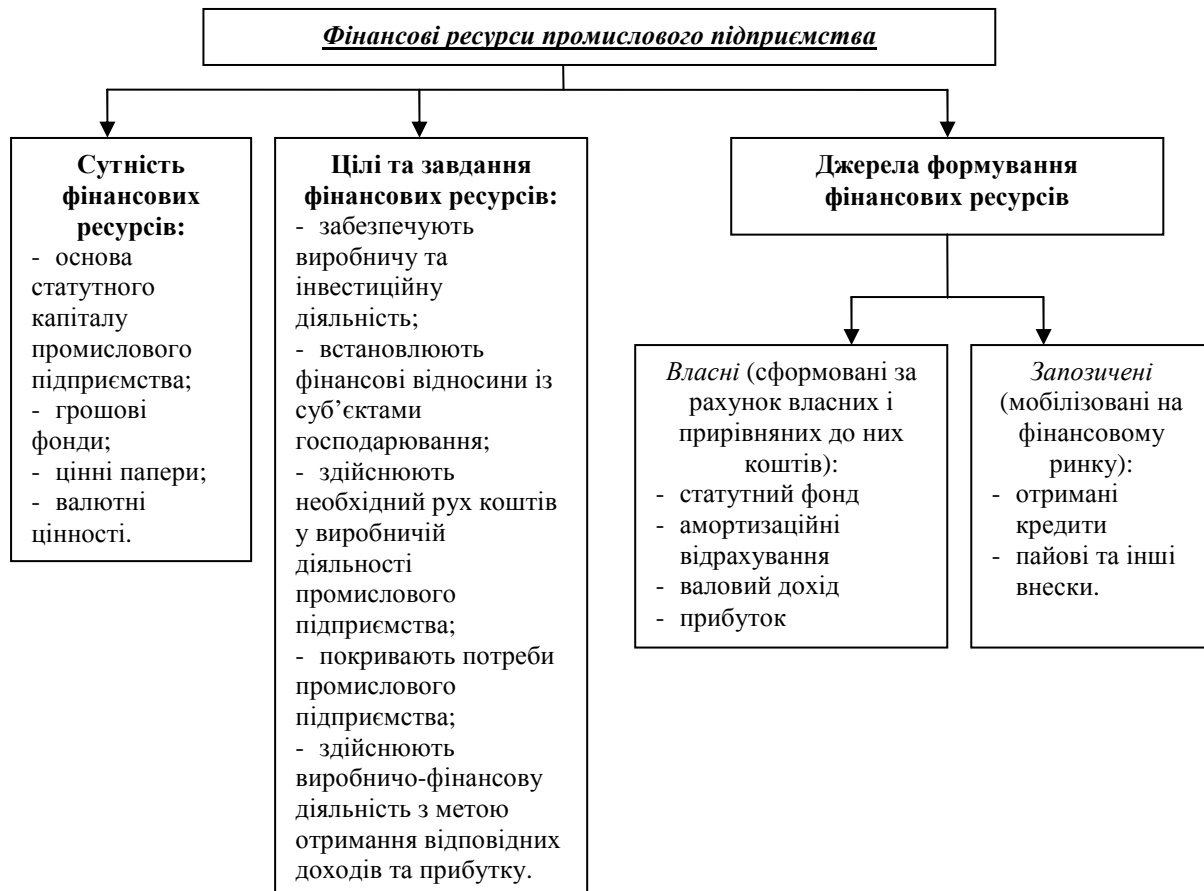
Фінансові ресурси промислового підприємства

Сутність фінансових ресурсів:
- основа статутного капіталу промислового підприємства;
- грошові фонди;
- цінні папери;
- валютні цінності.

Цілі та завдання фінансових ресурсів:
- забезпечують виробничу та інвестиційну діяльність;
- встановлюють фінансові відносини із суб'єктами господарювання;
- здійснюють необхідний рух коштів у виробничій діяльності промислового підприємства;
- покривають потреби промислового підприємства;
- здійснюють виробничо-фінансову діяльність з метою отримання відповідних доходів та прибутку.

Джерела формування фінансових ресурсів

Власні (сформовані за рахунок власних і прирівняних до них коштів):
- статутний фонд
- амортизаційні відрахування
- валовий дохід
- прибуток

Запозичені (мобілізовані на фінансовому ринку):
- отримані кредити
- пайові та інші внески.